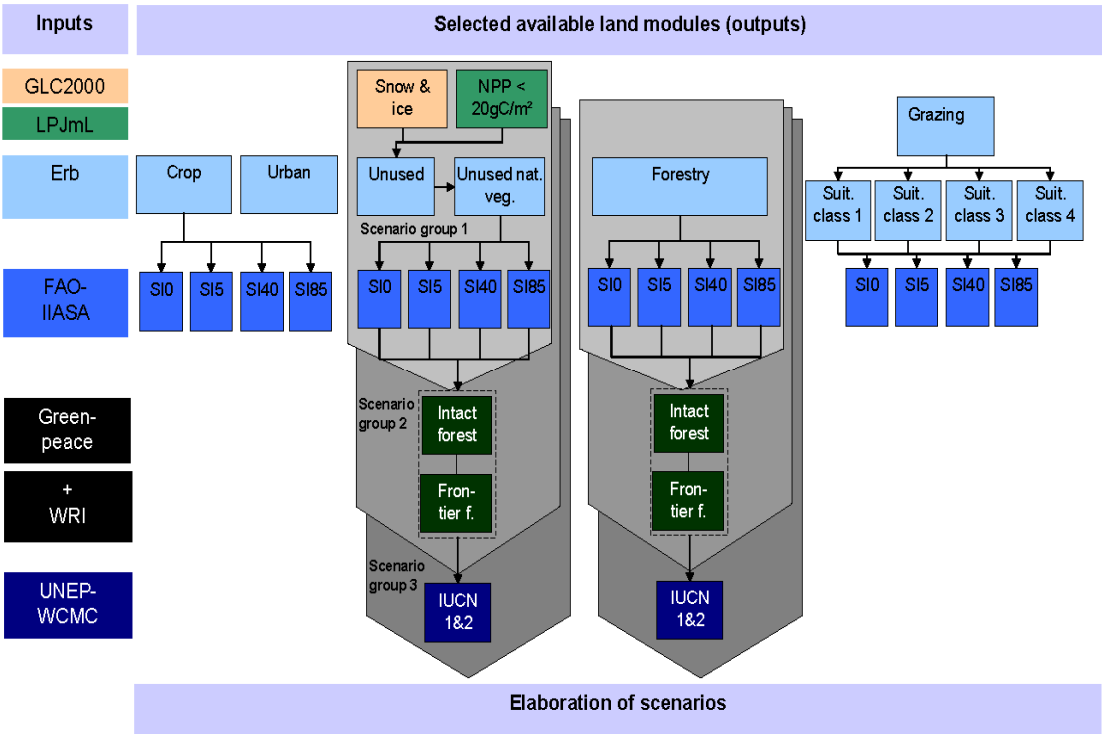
Inputs

Selected available land modules (outputs)

GLC2000

LPJmL

Erb

FAO-IIASA

Green-peace

+ WRI

UNEP-WCMC

Crop

Urban

SI0 SI5 SI40 SI85

Snow & ice

NPP < 20gC/m²

Unused

Unused nat. veg.

Scenario group 1

SI0 SI5 SI40 SI85

Scenario group 2

Intact forest

Fron-tier f.

Scenario group 3

IUCN 1&2

Forestry

SI0 SI5 SI40 SI85

Intact forest

Fron-tier f.

IUCN 1&2

Grazing

Suit. class 1

Suit. class 2

Suit. class 3

Suit. class 4

SI0 SI5 SI40 SI85

Elaboration of scenarios